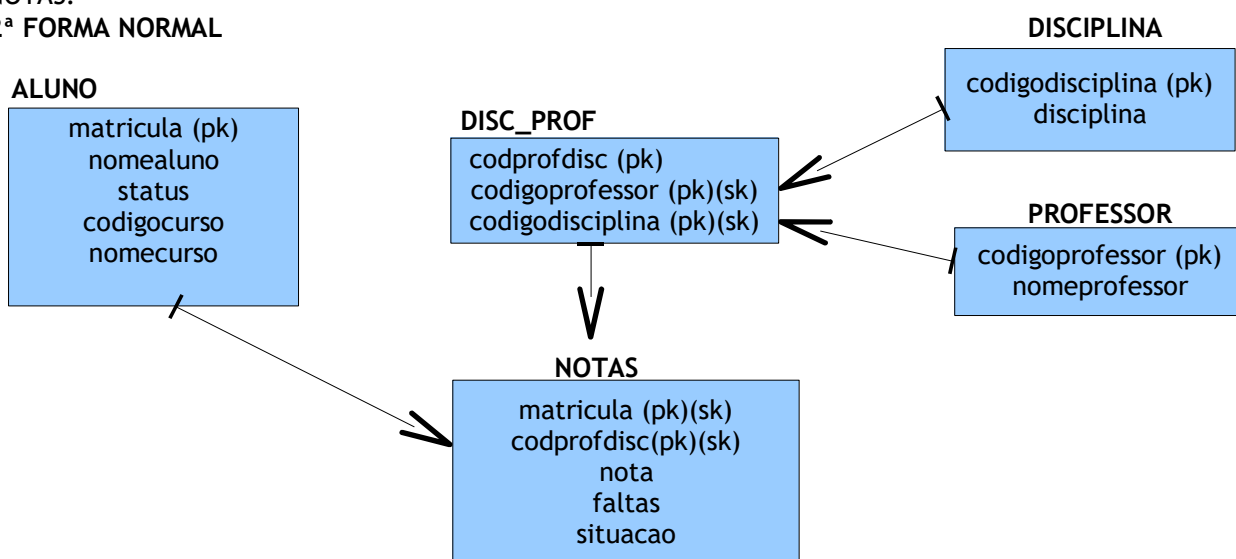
NOTAS:
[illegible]ª FORMA NORMAL

DISCIPLINA
codigodisciplina (pk)
disciplina

ALUNO
matricula (pk)
nomealuno
status
codigocurso
nomecurso

DISC_PROF
codprofdisc (pk)
codigoprofessor (pk)(sk)
codigodisciplina (pk)(sk)

PROFESSOR
codigoprofessor (pk)
nomeprofessor

NOTAS
matricula (pk)(sk)
codprofdisc(pk)(sk)
nota
faltas
situacao